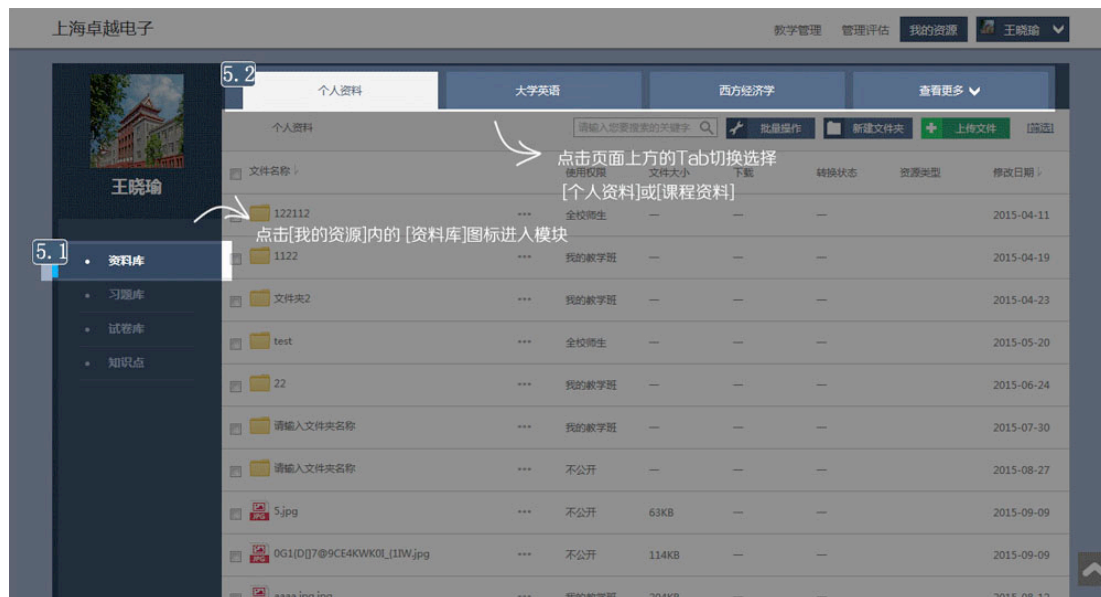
上海卓越电子

教学管理 管理评估 我的资源 王晓瑜

王晓瑜

5.2

个人资料 大学英语 西方经济学 查看更多

个人资料 请输入您要搜索的关键字 批量操作 新建文件夹 上传文件 [筛选]

点击页面上方的Tab切换选择[个人资料]或[课程资料]

点击[我的资源]内的 [资料库]图标进入模块

5.1

资料库
习题库
试卷库
知识点

| 文件名称 | | 使用权限 | 文件大小 | 下载 | 转换状态 | 资源类型 | 修改日期 |
|---|---|---|---|---|---|---|---|
| 122112 | ··· | 全校师生 | — | — | — | | 2015-04-11 |
| 1122 | ··· | 我的教学班 | — | — | — | | 2015-04-19 |
| 文件夹2 | ··· | 我的教学班 | — | — | — | | 2015-04-23 |
| test | ··· | 全校师生 | — | — | — | | 2015-05-20 |
| 22 | ··· | 我的教学班 | — | — | — | | 2015-06-24 |
| 请输入文件夹名称 | ··· | 我的教学班 | — | — | — | | 2015-07-30 |
| 请输入文件夹名称 | ··· | 不公开 | — | — | — | | 2015-08-27 |
| 5.jpg | ··· | 不公开 | 63KB | — | — | | 2015-09-09 |
| 0G1(D[]7@9CE4KWK0I_(1IW.jpg | ··· | 不公开 | 114KB | — | — | | 2015-09-09 |
| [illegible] | ··· | 我的教学班 | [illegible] | — | — | | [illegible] |